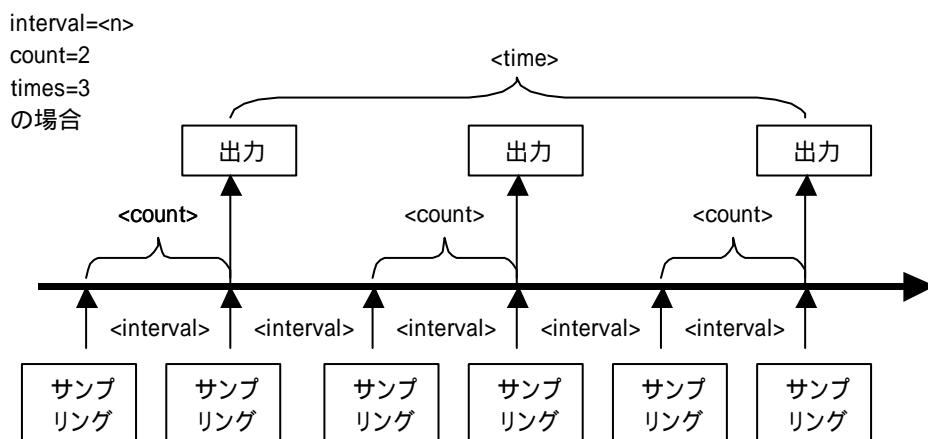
interval=<n>
count=2
times=3
の場合

<time>

出力 出力 出力

<count> <count> <count>

<interval> <interval> <interval> <interval> <interval>

サンプリング サンプリング サンプリング サンプリング サンプリング サンプリング